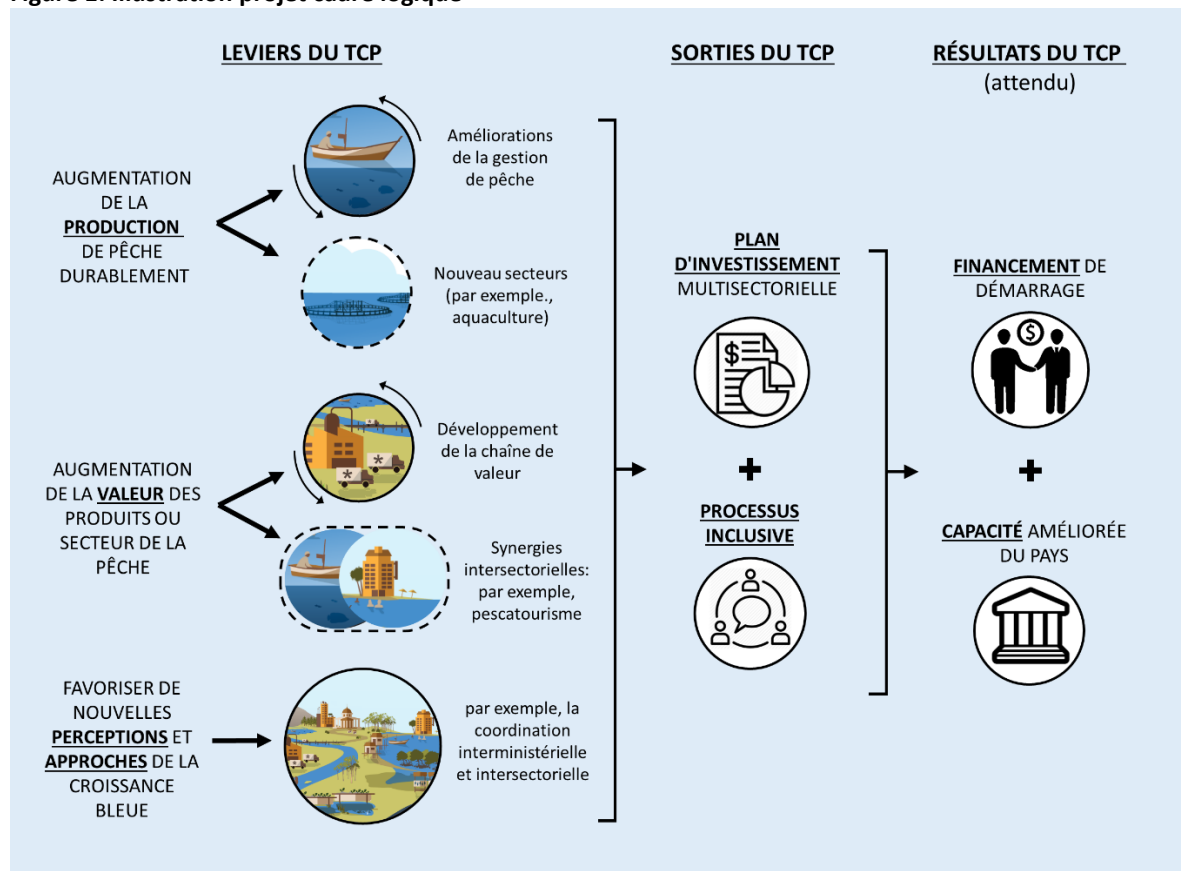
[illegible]

LEVIERS DU TCP

SORTIES DU TCP

RÉSULTATS DU TCP
(attendu)

AUGMENTATION DE LA PRODUCTION DE PÊCHE DURABLEMENT

Améliorations de la gestion de pêche

Nouveau secteurs (par exemple., aquaculture)

AUGMENTATION DE LA VALEUR DES PRODUITS OU SECTEUR DE LA PÊCHE

Développement de la chaîne de valeur

Synergies intersectorielles: par exemple, pescatourisme

FAVORISER DE NOUVELLES PERCEPTIONS ET APPROCHES DE LA CROISSANCE BLEUE

par exemple, la coordination interministérielle et intersectorielle

PLAN D'INVESTISSEMENT MULTISECTORIELLE

+

PROCESSUS INCLUSIVE

FINANCEMENT DE DÉMARRAGE

+

CAPACITÉ AMÉLIORÉE DU PAYS